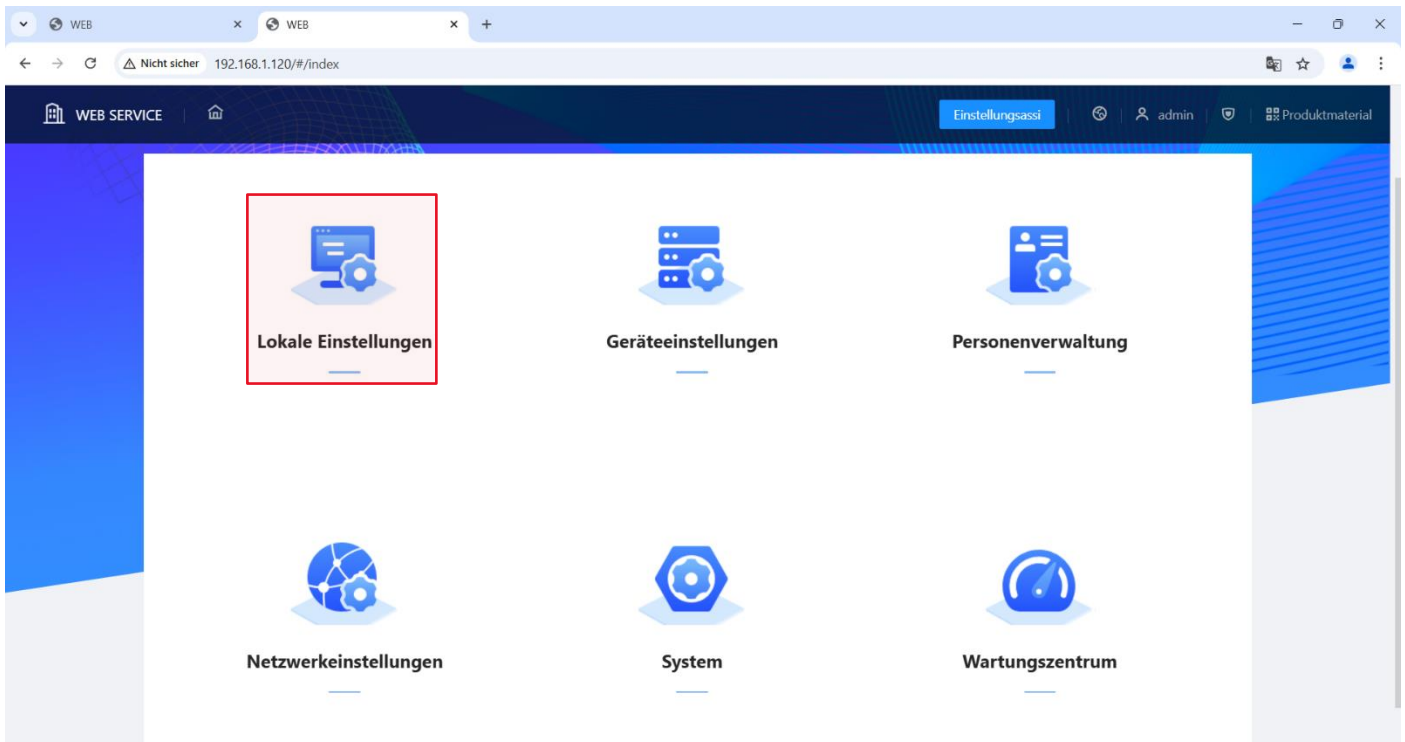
WEB
WEB
Nicht sicher 192.168.1.120/#/index

WEB SERVICE
Einstellungsassi
admin
Produktmaterial

Lokale Einstellungen

Geräteeinstellungen

Personenverwaltung

Netzwerkeinstellungen

System

Wartungszentrum